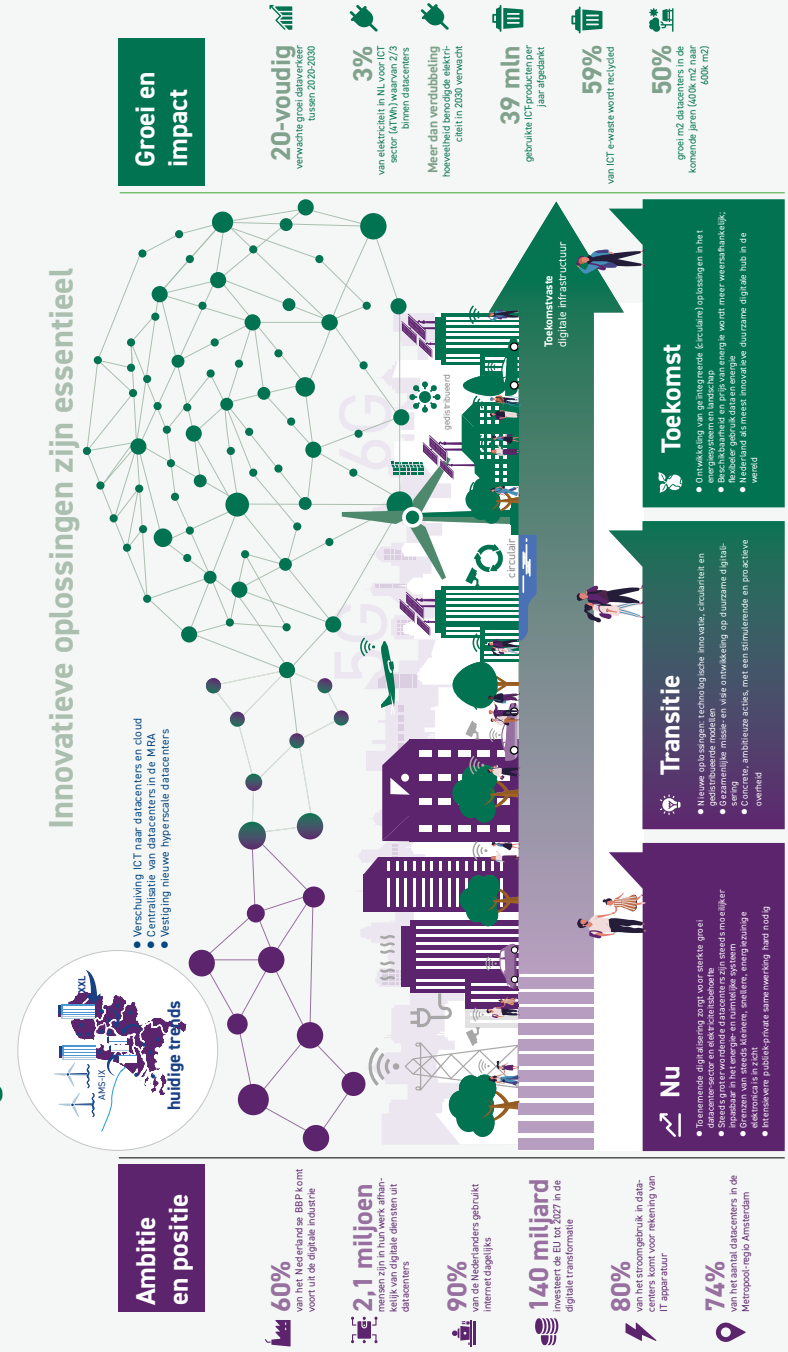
Ambitie en positie

60%
van het Nederlandse BBP komt voort uit de digitale industrie

2,1 miljoen
mensen zijn in hun werk afhankelijk van digitale diensten uit datacenters

90%
van de Nederlanders gebruikt internet dagelijks

140 miljard
investeert de EU tot 2027 in de digitale transformatie

80%
van het stroomgebruik in datacenters komt voor rekening van IT apparatuur

74%
van het aantal datacenters in de Metropool-regio Amsterdam

huidige trends
AMS-IX
XXL

● Verschuiving ICT naar datacenters en cloud
● Centralisatie van datacenters in de MRA
● Vestiging nieuwe hyperscale datacenters

Innovatieve oplossingen zijn essentieel

5G
6G
circulair
gedistribueerd

Toekomstvaste digitale infrastructuur

Nu
● Toenemende digitalisering zorgt voor sterkte groei datacenter-sector en elektriciteitsbehoefte
● Steeds groter wordende datacenters zijn steeds moeilijker inpasbaar in het energie- en ruimtelijke systeem
● Grenzen van steeds kleinere, snellere, energiezuinige elektronica in zicht
● Intensievere publiek-private samenwerking hard nodig

Transitie
● Nieuwe oplossingen: technologische innovatie, circulariteit en gedistribueerde modellen
● Gezamenlijke missie- en visie ontwikkeling op duurzame digitalisering
● Concrete, ambitieuze acties, met een stimulerende en proactieve overheid

Toekomst
● Ontwikkeling van geïntegreerde (circulaire) oplossingen in het energiesysteem en landschap
● Beschikbaarheid en prijs van energie wordt meer weersafhankelijk; flexibeler gebruik data en energie
● Nederland als meest innovatieve duurzame digitale hub in de wereld

Groei en impact

20-voudig
verwachte groei dataverkeer tussen 2020-2030

3%
van elektriciteit in NL voor ICT sector (4TWh) waarvan 2/3 binnen datacenters

Meer dan verdubbeling
hoeveelheid benodigde elektriciteit in 2030 verwacht

39 mln
gebruikte ICT producten per jaar afgedankt

59%
van ICT e-waste wordt recycled

50%
groei m2 datacenters in de komende jaren (400k m2 naar 600k m2)